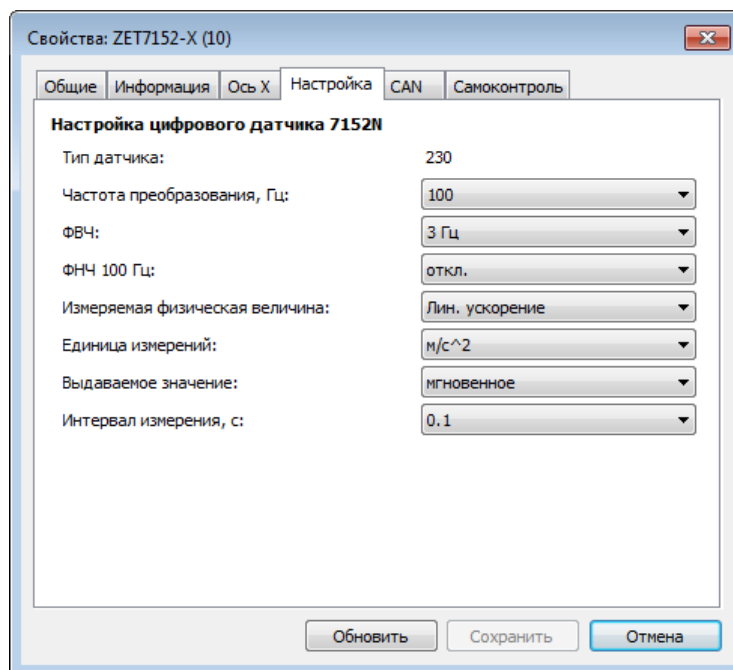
Свойства: ZET7152-X (10)

Общие | Информация | Ось X | Настройка | CAN | Самоконтроль

Настройка цифрового датчика 7152N

Тип датчика: 230

Частота преобразования, Гц: 100

ФВЧ: 3 Гц

ФНЧ 100 Гц: откл.

Измеряемая физическая величина: Лин. ускорение

Единица измерений: м/с^2

Выдаваемое значение: мгновенное

Интервал измерения, с: 0.1

Обновить | Сохранить | Отмена